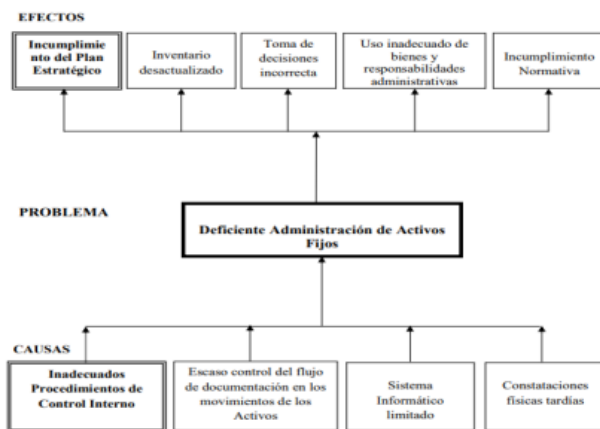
EFECTOS

Incumplimiento del Plan Estratégico

Inventario desactualizado

Toma de decisiones incorrecta

Uso inadecuado de bienes y responsabilidades administrativas

Incumplimiento Normativa

PROBLEMA

Deficiente Administración de Activos Fijos

CAUSAS

Inadecuados Procedimientos de Control Interno

Escaso control del flujo de documentación en los movimientos de los Activos

Sistema Informático limitado

Constataciones físicas tardías